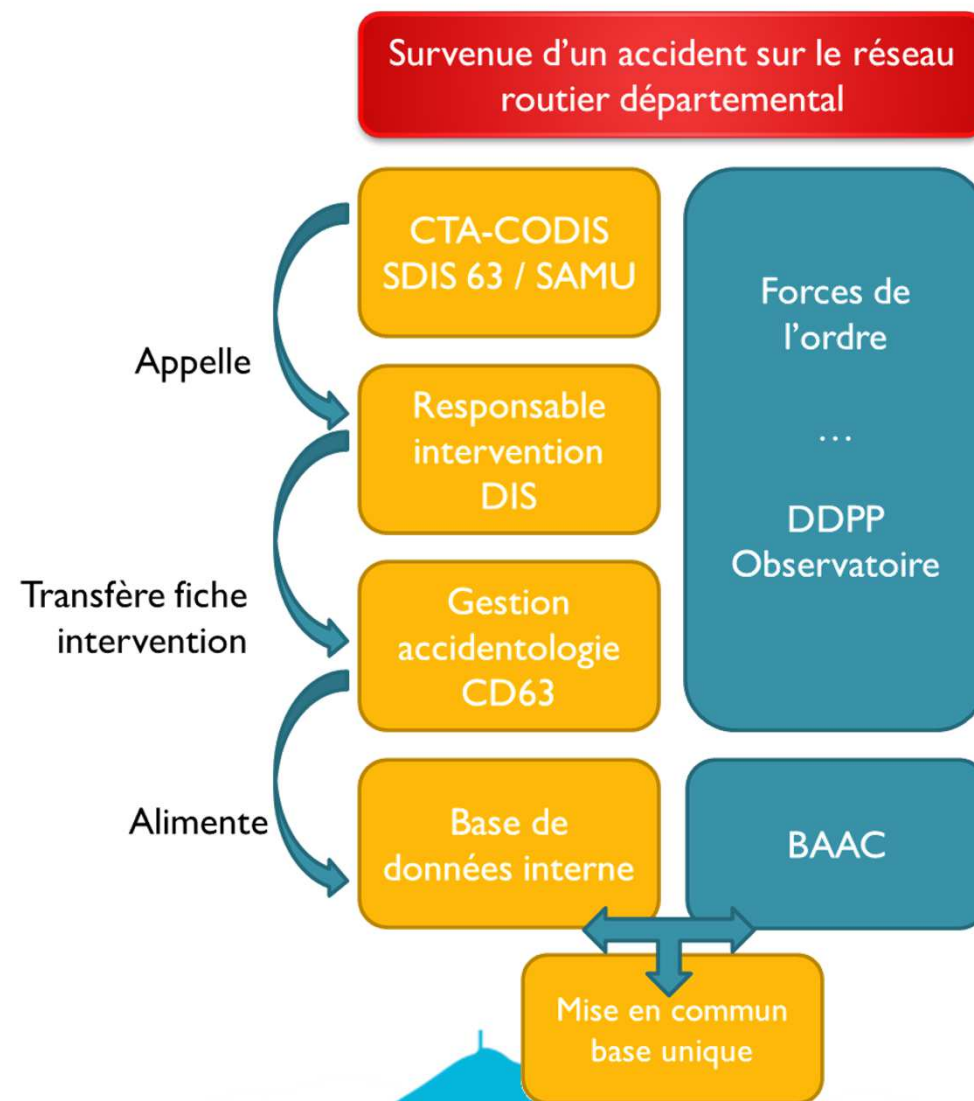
Survenue d’un accident sur le réseau routier départemental

CTA-CODIS SDIS 63 / SAMU

Appelle

Responsable intervention DIS

Transfère fiche intervention

Gestion accidentologie CD63

Alimente

Base de données interne

Forces de l’ordre

…

DDPP Observatoire

BAAC

Mise en commun base unique